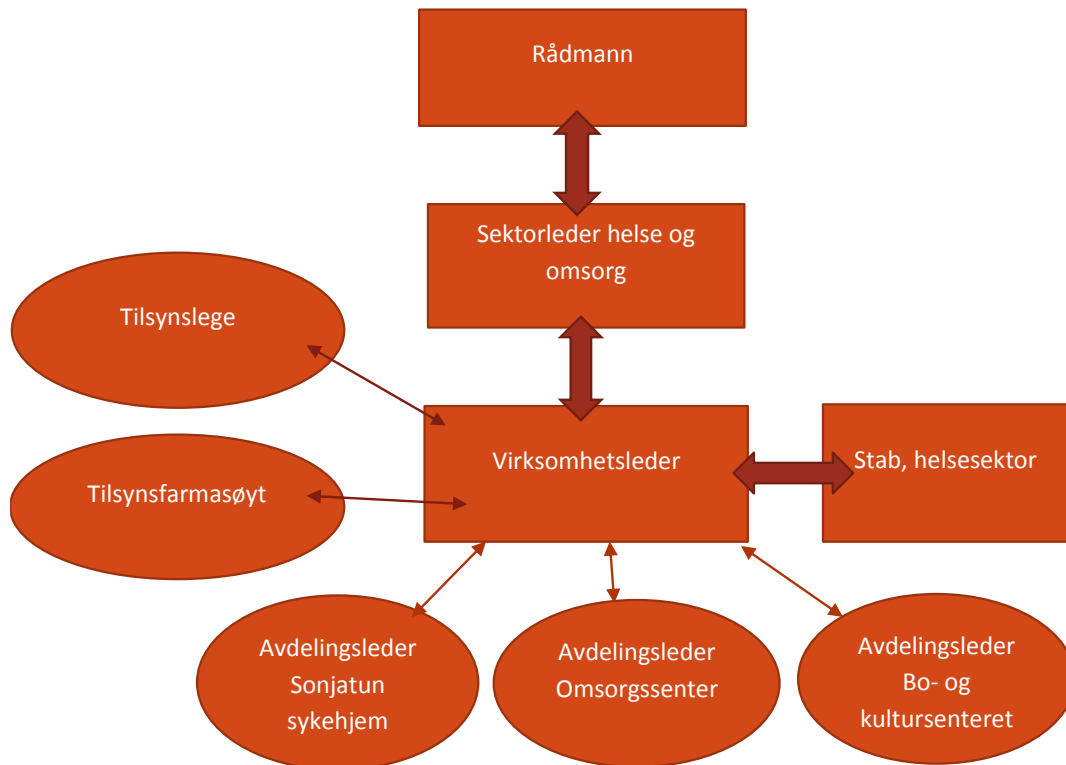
Rådmann

Sektorleder helse og omsorg

Tilsynslege

Virksomhetsleder

Stab, helsesektor

Tilsynsfarmasøyt

Avdelingsleder Sonjatun sykehjem

Avdelingsleder Omsorgssenter

Avdelingsleder Bo- og kultursenteret